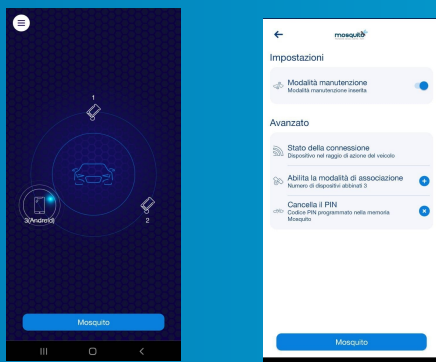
1

3(Android)

2

Mosquito

mosquito

Impostazioni

Modalità manutenzione
Modalità manutenzione inserita

Avanzato

Stato della connessione
Dispositivo nel raggio di azione del veicolo

Abilita la modalità di associazione
Numero di dispositivi abbinati 3

Cancella il PIN
Codice PIN programmato nella memoria Mosquito

Mosquito